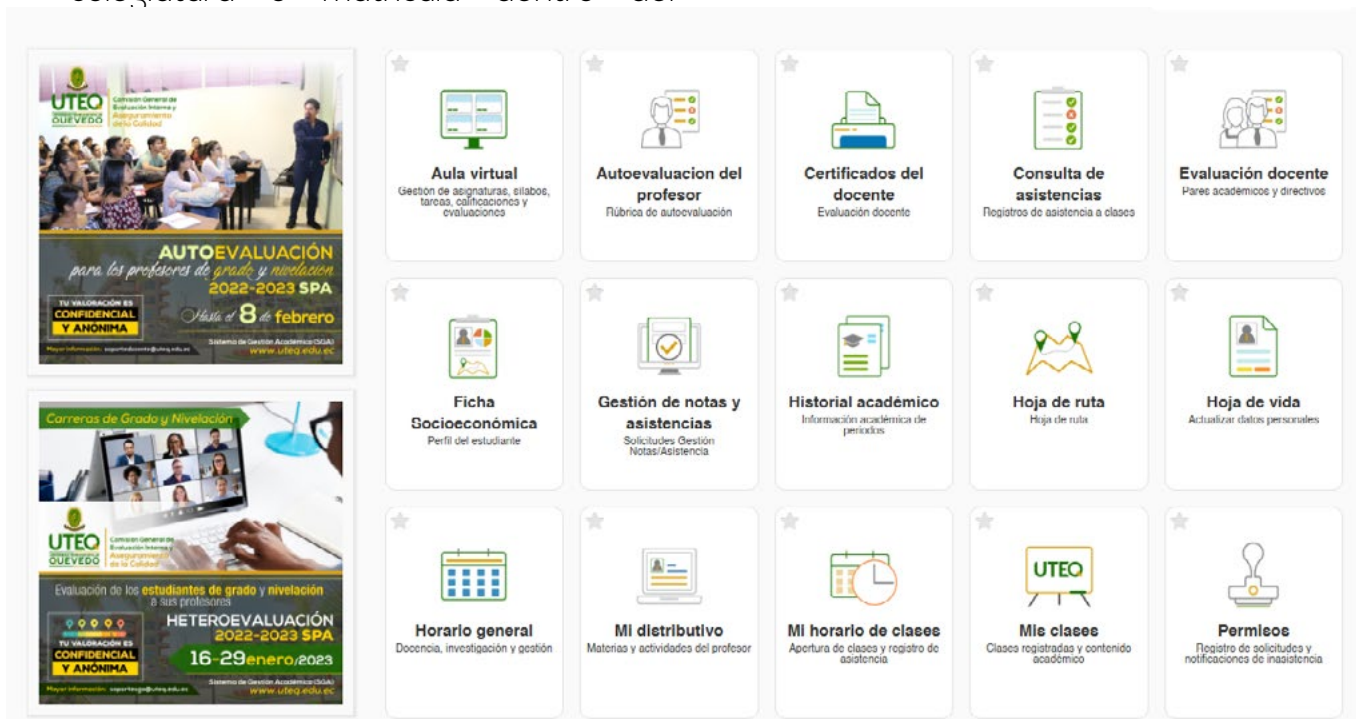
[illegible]

UTEQ QUEVEDO Comisión General de Evaluación Interna y Aseguramiento de la Calidad

AUTOEVALUACIÓN para los profesores de grado y nivelación 2022-2023 SPA

TU VALORACIÓN ES CONFIDENCIAL Y ANÓNIMA

Hasta el 8 de febrero

Mayor información: soportedocente@uteq.edu.ec Sistema de Gestión Académica (SGA) www.uteq.edu.ec

Carreras de Grado y Nivelación

UTEQ QUEVEDO Comisión General de Evaluación Interna y Aseguramiento de la Calidad

Evaluación de los estudiantes de grado y nivelación a sus profesores

HETEROEVALUACIÓN 2022-2023 SPA

TU VALORACIÓN ES CONFIDENCIAL Y ANÓNIMA

16-29 enero/2023

Mayor información: soportesga@uteq.edu.ec Sistema de Gestión Académica (SGA) www.uteq.edu.ec

Aula virtual
Gestión de asignaturas, sílabos, tareas, calificaciones y evaluaciones

Autoevaluacion del profesor
Rúbrica de autoevaluación

Certificados del docente
Evaluación docente

Consulta de asistencias
Registros de asistencia a clases

Evaluación docente
Pares académicos y directivos

Ficha Socioeconómica
Perfil del estudiante

Gestión de notas y asistencias
Solicitudes Gestión Notas/Asistencia

Historial académico
Información académica de periodos

Hoja de ruta
Hoja de ruta

Hoja de vida
Actualizar datos personales

Horario general
Docencia, investigación y gestión

Mi distributivo
Materias y actividades del profesor

Mi horario de clases
Apertura de clases y registro de asistencia

UTEQ

Mis clases
Clases registradas y contenido académico

Permisos
Registro de solicitudes y notificaciones de inasistencia